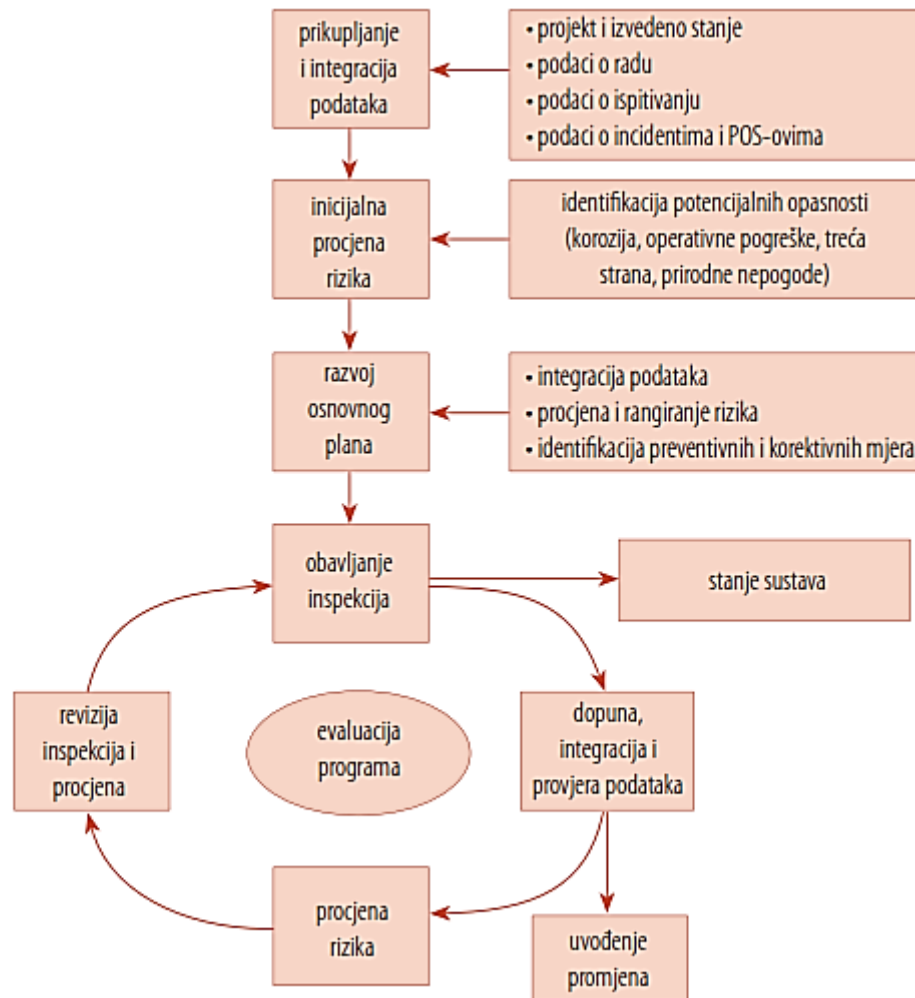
prikupljanje i integracija podataka

• projekt i izvedeno stanje
• podaci o radu
• podaci o ispitivanju
• podaci o incidentima i POS-ovima

inicijalna procjena rizika

identifikacija potencijalnih opasnosti (korozija, operativne pogreške, treća strana, prirodne nepogode)

razvoj osnovnog plana

• integracija podataka
• procjena i rangiranje rizika
• identifikacija preventivnih i korektivnih mjera

obavljanje inspekcija

stanje sustava

revizija inspekcija i procjena

evaluacija programa

dopuna, integracija i provjera podataka

procjena rizika

uvođenje promjena